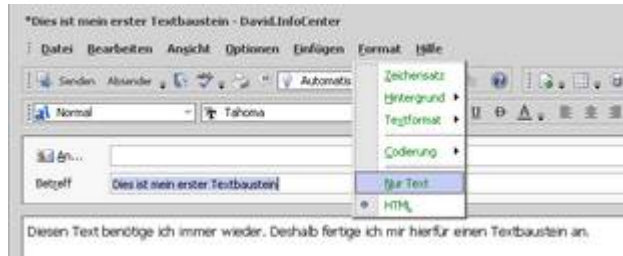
*Dies ist mein erster Textbaustein - David.InfoCenter

Datei Bearbeiten Ansicht Optionen Einfügen Format Hilfe

Senden Absender Automatis

Normal Tahoma

Zeichensatz
Hintergrund
Textformat
Codierung
Nur Text
HTML

An...

Betreff Dies ist mein erster Textbaustein

Diesen Text benötige ich immer wieder. Deshalb fertige ich mir hierfür einen Textbaustein an.